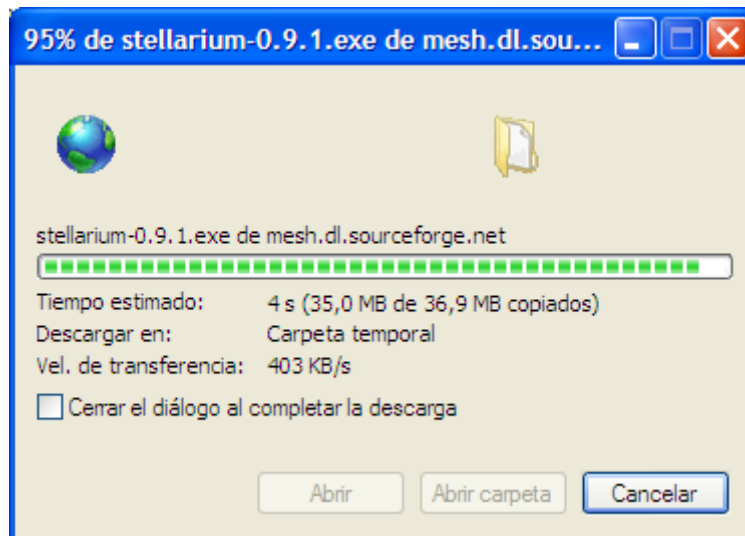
95% de stellarium-0.9.1.exe de mesh.dl.sou...

stellarium-0.9.1.exe de mesh.dl.sourceforge.net

| Tiempo estimado: | 4 s (35,0 MB de 36,9 MB copiados) |
|---|---|
| Descargar en: | Carpeta temporal |
| Vel. de transferencia: | 403 KB/s |

Cerrar el diálogo al completar la descarga

Abrir
Abrir carpeta
Cancelar